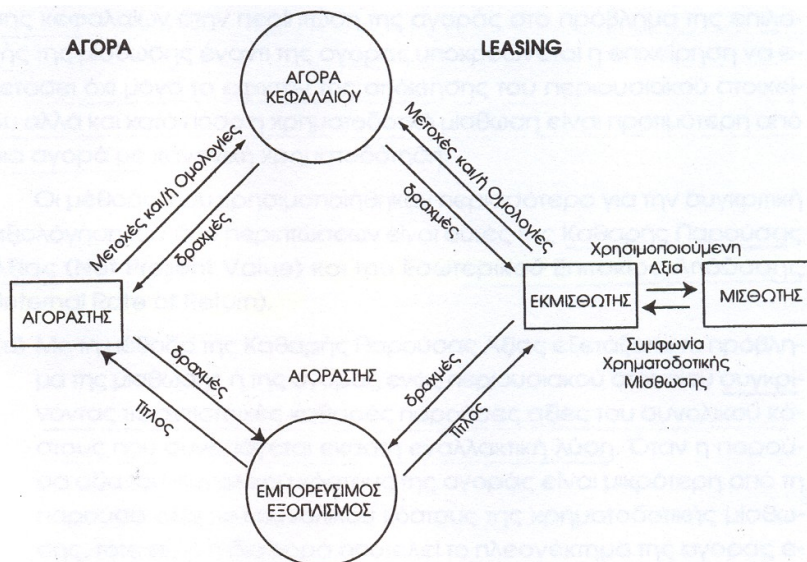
ΑΓΟΡΑ

LEASING

ΑΓΟΡΑ ΚΕΦΑΛΑΙΟΥ

Μετοχές και/ή Ομολογίες

δραχμές

Μετοχές και/ή Ομολογίες

δραχμές

Χρησιμοποιούμενη Αξία

ΕΚΜΙΣΘΩΤΗΣ

ΜΙΣΘΩΤΗΣ

ΑΓΟΡΑΣΤΗΣ

Συμφωνία Χρηματοδοτικής Μίσθωσης

δραχμές

Τίτλος

ΑΓΟΡΑΣΤΗΣ

δραχμές

Τίτλος

ΕΜΠΟΡΕΥΣΙΜΟΣ ΕΞΟΠΛΙΣΜΟΣ